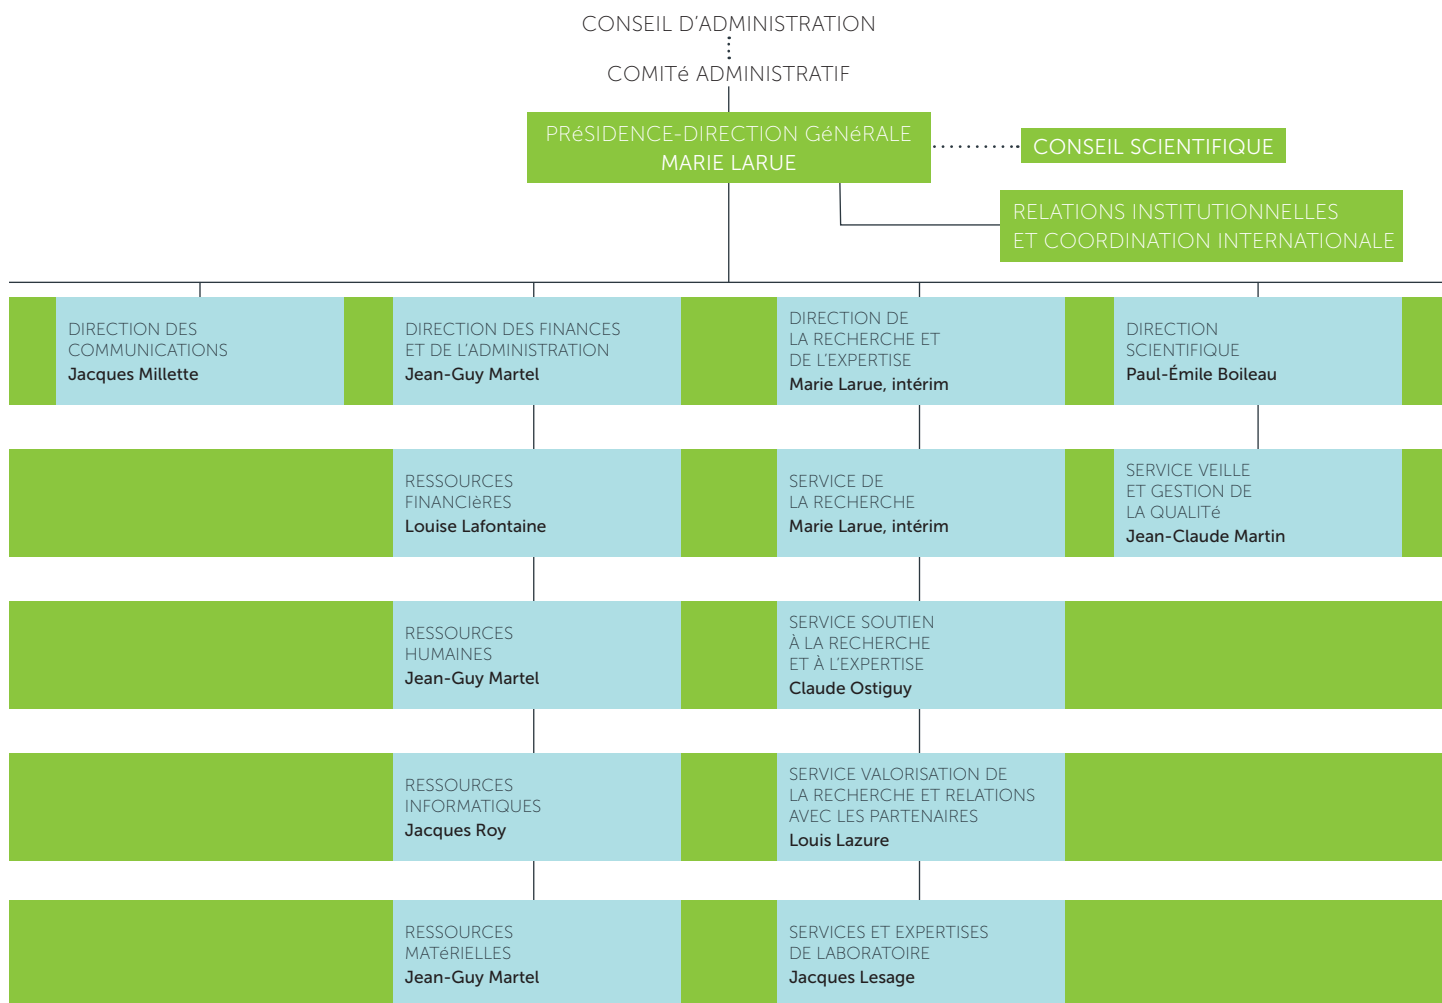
CONSEIL D'ADMINISTRATION

COMITé ADMINISTRATIF

PRéSIDENCE-DIRECTION GéNéRALE
MARIE LARUE

CONSEIL SCIENTIFIQUE

RELATIONS INSTITUTIONNELLES
ET COORDINATION INTERNATIONALE

DIRECTION DES COMMUNICATIONS
Jacques Millette

DIRECTION DES FINANCES ET DE L'ADMINISTRATION
Jean-Guy Martel

DIRECTION DE LA RECHERCHE ET DE L'EXPERTISE
Marie Larue, intérim

DIRECTION SCIENTIFIQUE
Paul-Émile Boileau

RESSOURCES FINANCIèRES
Louise Lafontaine

SERVICE DE LA RECHERCHE
Marie Larue, intérim

SERVICE VEILLE ET GESTION DE LA QUALITé
Jean-Claude Martin

RESSOURCES HUMAINES
Jean-Guy Martel

SERVICE SOUTIEN À LA RECHERCHE ET À L'EXPERTISE
Claude Ostiguy

RESSOURCES INFORMATIQUES
Jacques Roy

SERVICE VALORISATION DE LA RECHERCHE ET RELATIONS AVEC LES PARTENAIRES
Louis Lazure

RESSOURCES MATéRIELLES
Jean-Guy Martel

SERVICES ET EXPERTISES DE LABORATOIRE
Jacques Lesage